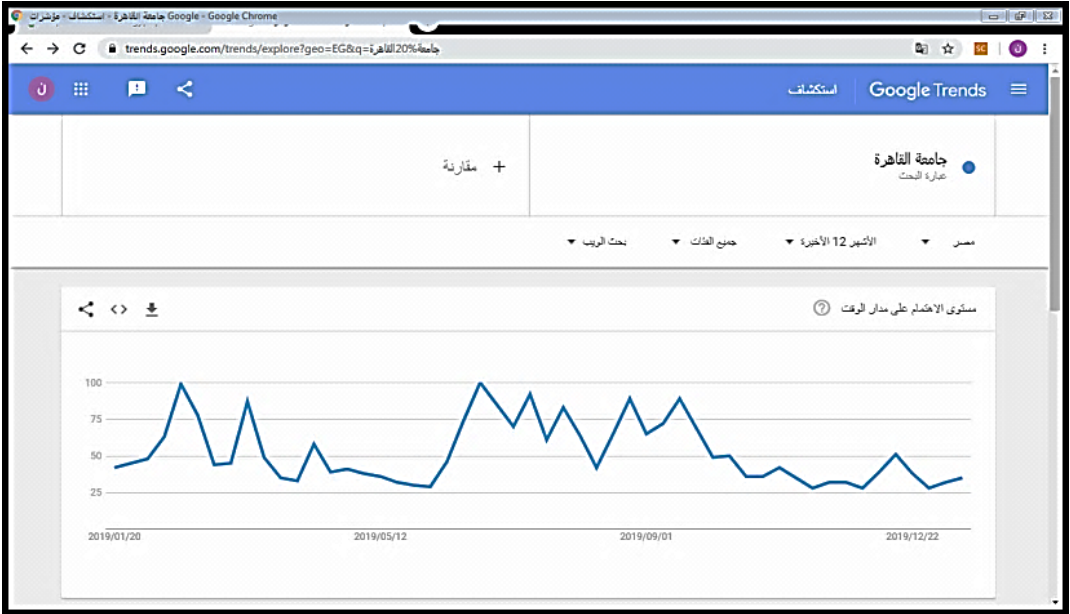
جامعة القاهرة - استكشاف - مؤشرات Google - Google Chrome

trends.google.com/trends/explore?geo=EG&q=جامعة%20القاهرة

Google Trends | استكشاف

جامعة القاهرة
عبارة البحث

+ مقارنة

مصر
الأشهر 12 الأخيرة
جميع الفئات
بحث الويب

مستوى الاهتمام على مدار الوقت

100
75
50
25

2019/01/20
2019/05/12
2019/09/01
2019/12/22